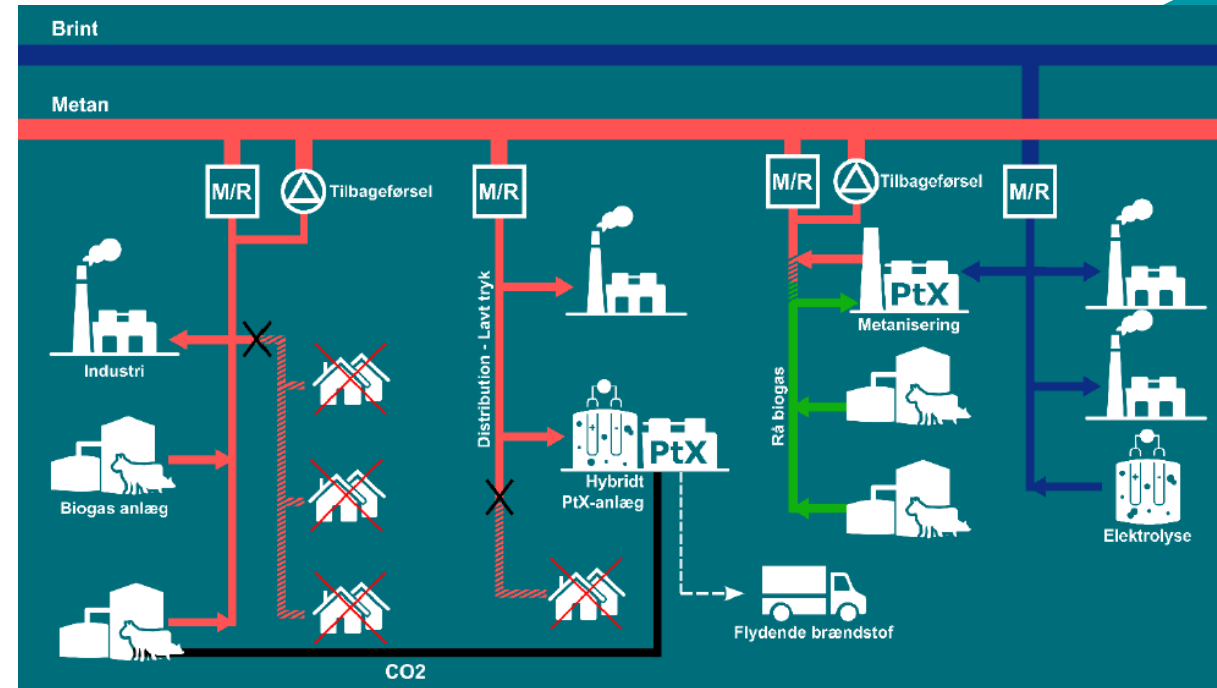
Brint

Metan

M/R

Tilbageførsel

M/R

M/R

Tilbageførsel

M/R

Industri

Biogas anlæg

Distribution - Lavt tryk

Hybridt PtX-anlæg

PtX

PtX

Metanisering

Rå biogas

Elektrolyse

Flydende brændstof

CO2